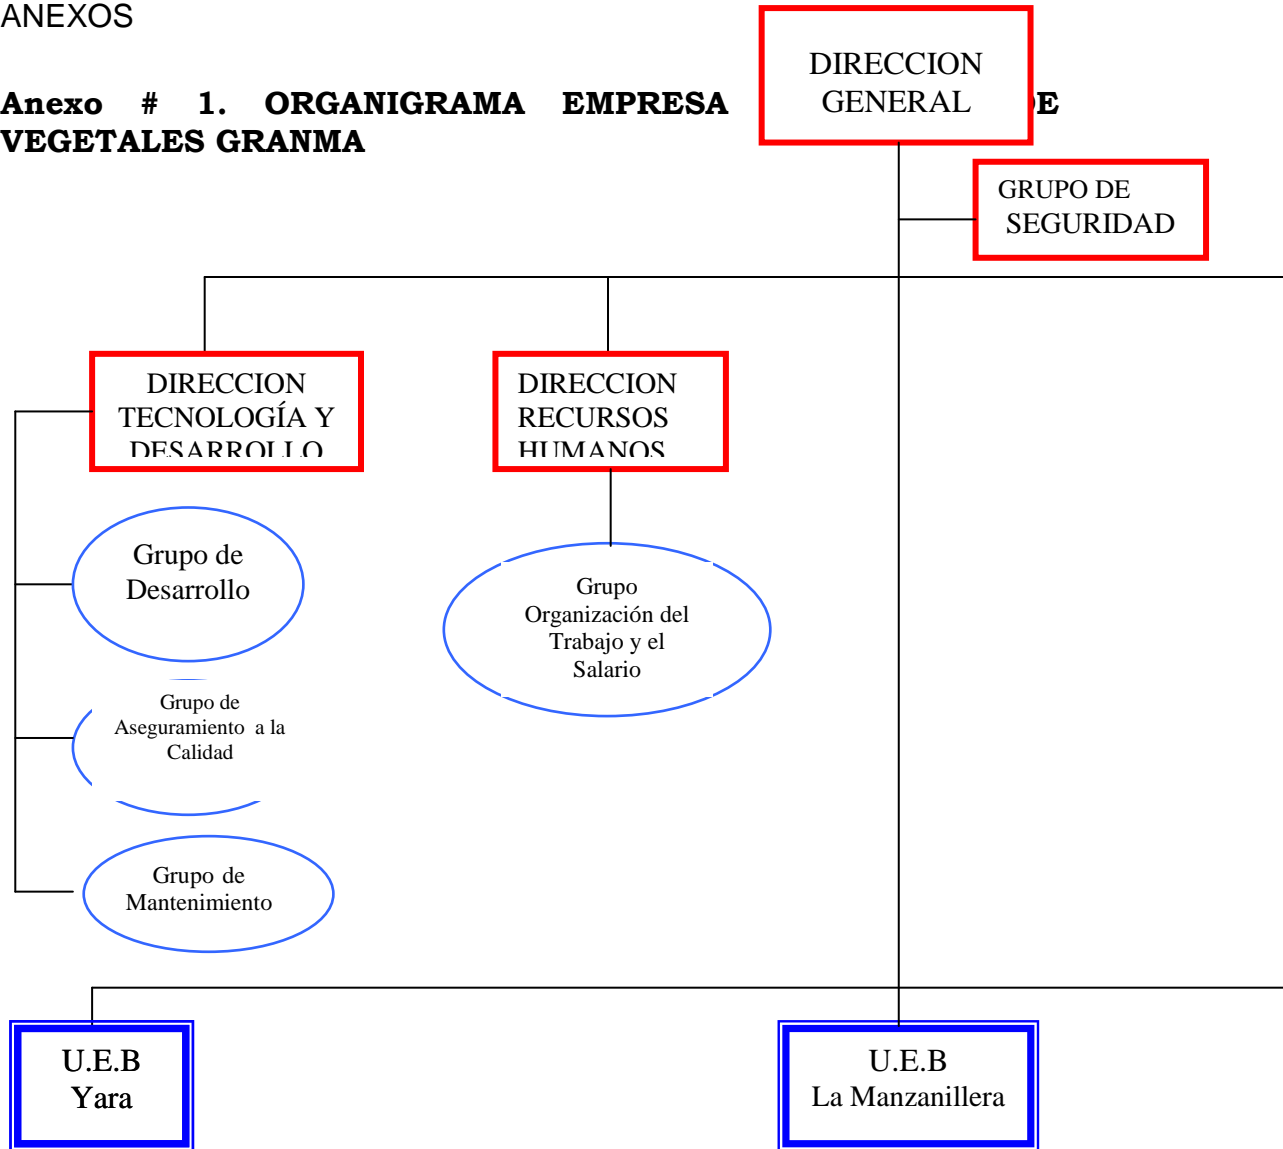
ANEXOS

Anexo # 1. ORGANIGRAMA EMPRESA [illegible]E VEGETALES GRANMA

DIRECCION GENERAL

GRUPO DE SEGURIDAD

DIRECCION TECNOLOGÍA Y DESARROLLO

DIRECCION RECURSOS HUMANOS

Grupo de Desarrollo

Grupo Organización del Trabajo y el Salario

Grupo de Aseguramiento a la Calidad

Grupo de Mantenimiento

U.E.B Yara

U.E.B La Manzanillera